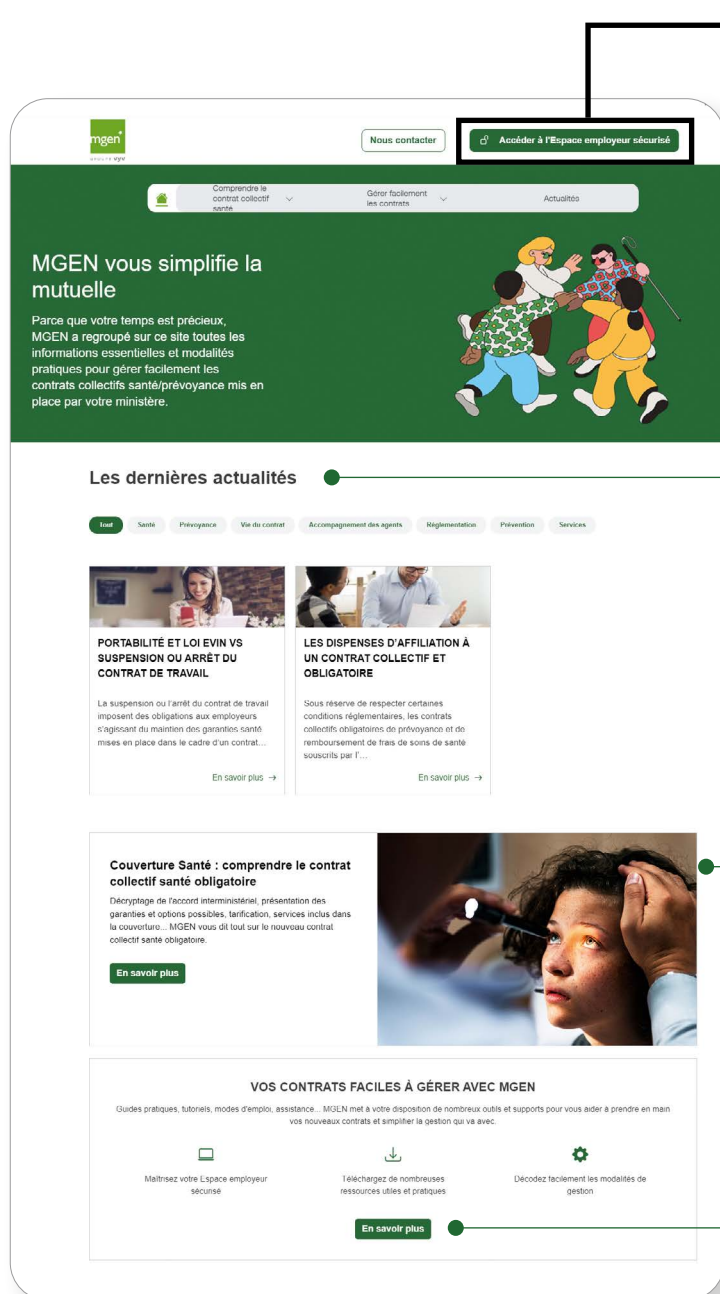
mgen
groupe vyv

Nous contacter

Accéder à l'Espace employeur sécurisé

Comprendre le contrat collectif santé

Gérer facilement les contrats

Actualités

MGEN vous simplifie la mutuelle

Parce que votre temps est précieux, MGEN a regroupé sur ce site toutes les informations essentielles et modalités pratiques pour gérer facilement les contrats collectifs santé/prévoyance mis en place par votre ministère.

Les dernières actualités

Tout Santé Prévoyance Vie du contrat Accompagnement des agents Réglementation Prévention Services

PORTABILITÉ ET LOI EVIN VS SUSPENSION OU ARRÊT DU CONTRAT DE TRAVAIL

La suspension ou l'arrêt du contrat de travail imposent des obligations aux employeurs s'agissant du maintien des garanties santé mises en place dans le cadre d'un contrat...

En savoir plus →

LES DISPENSES D'AFFILIATION À UN CONTRAT COLLECTIF ET OBLIGATOIRE

Sous réserve de respecter certaines conditions réglementaires, les contrats collectifs obligatoires de prévoyance et de remboursement de frais de soins de santé souscrits par l'...

En savoir plus →

Couverture Santé : comprendre le contrat collectif santé obligatoire

Décryptage de l'accord interministériel, présentation des garanties et options possibles, tarification, services inclus dans la couverture... MGEN vous dit tout sur le nouveau contrat collectif santé obligatoire.

En savoir plus

VOS CONTRATS FACILES À GÉRER AVEC MGEN

Guides pratiques, tutoriels, modes d'emploi, assistance... MGEN met à votre disposition de nombreux outils et supports pour vous aider à prendre en main vos nouveaux contrats et simplifier la gestion qui va avec.

Maîtrisez votre Espace employeur sécurisé

Téléchargez de nombreuses ressources utiles et pratiques

Décodez facilement les modalités de gestion

En savoir plus